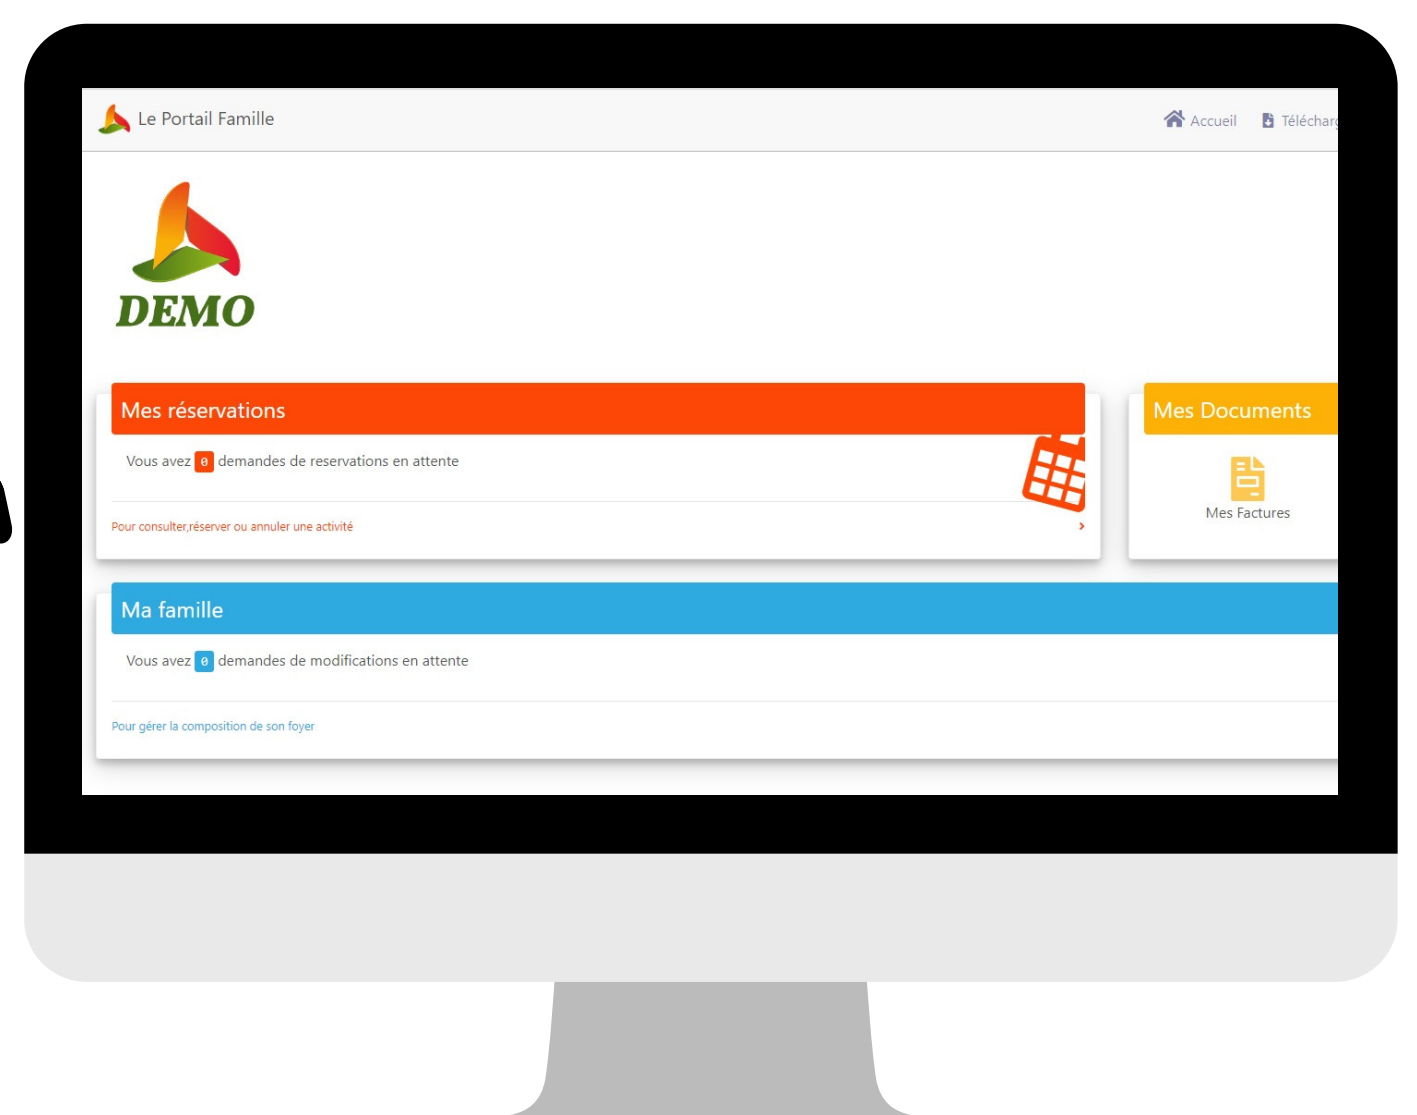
Le Portail Famille

Accueil Téléchar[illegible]

DEMO

Mes réservations

Vous avez 0 demandes de reservations en attente

Pour consulter,réserver ou annuler une activité

Mes Documents

Mes Factures

Ma famille

Vous avez 0 demandes de modifications en attente

Pour gérer la composition de son foyer